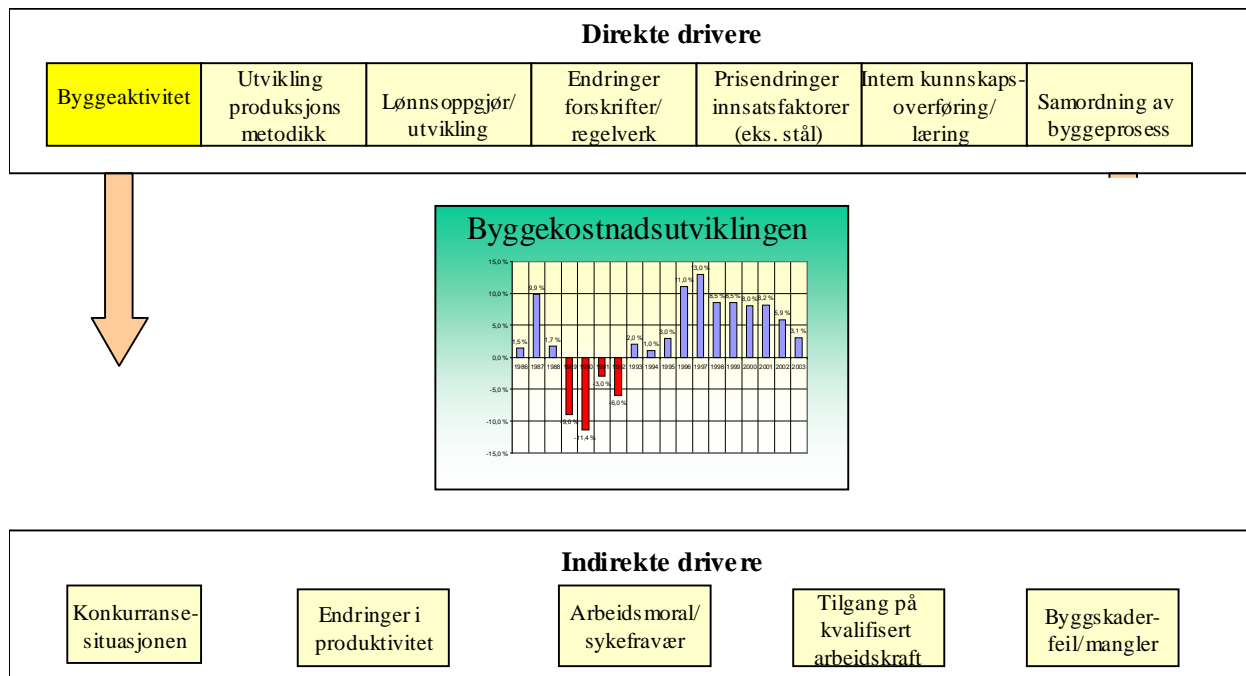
Direkte drivere

Byggeaktivitet

Utvikling produksjons metodikk

Lønnsoppgjør/ utvikling

Endringer forskrifter/ regelverk

Prisendringer innsatsfaktorer (eks. stål)

Intern kunnskaps-overføring/ læring

Samordning av byggeprosess

Byggekostnadsutviklingen

15,0 %
10,0 %
5,0 %
0,0 %
-5,0 %
-10,0 %
-15,0 %

1,5 %
9,9 %
1,7 %
-9,0 %
-11,4 %
-3,0 %
-6,0 %
2,0 %
1,0 %
3,0 %
11,0 %
13,0 %
8,5 %
8,5 %
8,0 %
8,2 %
5,9 %
3,1 %

1986 1987 1988 1989 1990 1991 1992 1993 1994 1995 1996 1997 1998 1999 2000 2001 2002 2003

Indirekte drivere

Konkurranse-situasjonen

Endringer i produktivitet

Arbeidsmoral/ sykefravær

Tilgang på kvalifisert arbeidskraft

Byggskader-feil/mangler